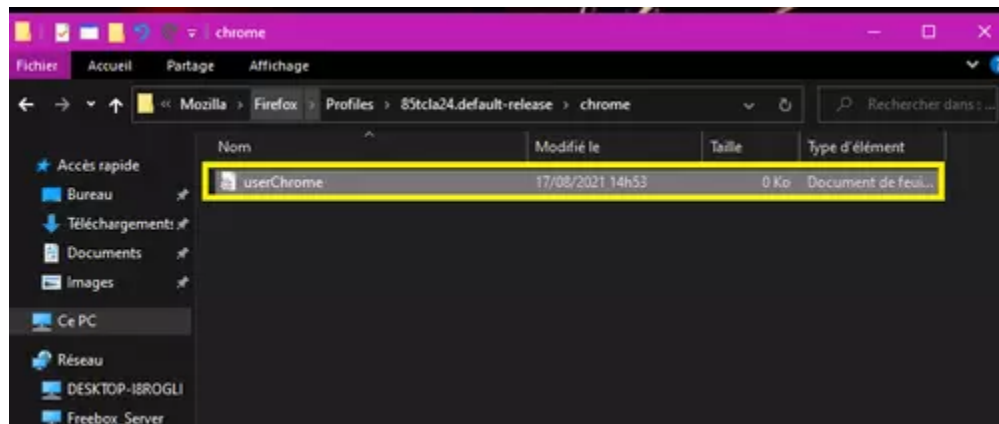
chrome

Fichier Accueil Partage Affichage

« Mozilla › Firefox › Profiles › 85tcla24.default-release › chrome

Rechercher dans : ...

| Nom | Modifié le | Taille | Type d'élément |
|---|---|---|---|
| userChrome | 17/08/2021 14h53 | 0 Ko | Document de feui... |

Accès rapide
Bureau
Téléchargements
Documents
Images
Ce PC
Réseau
DESKTOP-I8ROGLI
Freebox_Server